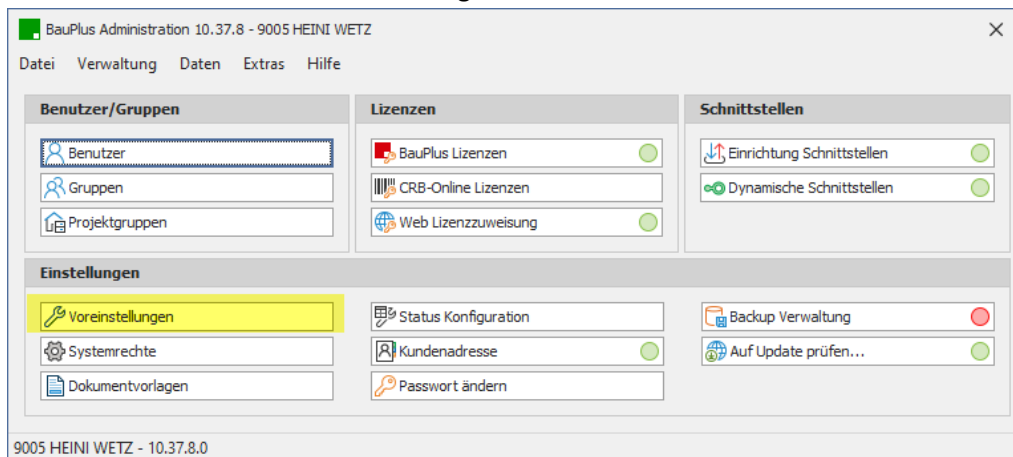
BauPlus Administration 10.37.8 - 9005 HEINI WETZ

Datei Verwaltung Daten Extras Hilfe

Benutzer/Gruppen

Benutzer
Gruppen
Projektgruppen

Lizenzen

BauPlus Lizenzen
CRB-Online Lizenzen
Web Lizenzzuweisung

Schnittstellen

Einrichtung Schnittstellen
Dynamische Schnittstellen

Einstellungen

Voreinstellungen
Systemrechte
Dokumentvorlagen
Status Konfiguration
Kundenadresse
Passwort ändern
Backup Verwaltung
Auf Update prüfen...

9005 HEINI WETZ - 10.37.8.0